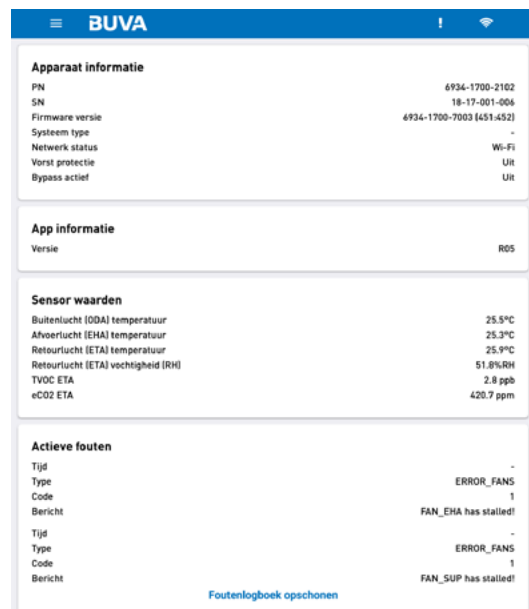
BUVA

!

Apparaat informatie

| | |
|---|---|
| PN | 6934-1700-2102 |
| SN | 18-17-001-006 |
| Firmware versie | 6934-1700-7003 (451:452) |
| Systeem type | - |
| Netwerk status | Wi-Fi |
| Vorst protectie | Uit |
| Bypass actief | Uit |

App informatie

| | |
|---|---|
| Versie | R05 |

Sensor waarden

| | |
|---|---|
| Buitenlucht (ODA) temperatuur | 25.5°C |
| Afvoerlucht (EHA) temperatuur | 25.3°C |
| Retourlucht (ETA) temperatuur | 25.9°C |
| Retourlucht (ETA) vochtigheid (RH) | 51.8%RH |
| TVOC ETA | 2.8 ppb |
| eCO2 ETA | 420.7 ppm |

Actieve fouten

| | |
|---|---|
| Tijd | - |
| Type | ERROR_FANS |
| Code | 1 |
| Bericht | FAN_EHA has stalled! |
| Tijd | - |
| Type | ERROR_FANS |
| Code | 1 |
| Bericht | FAN_SUP has stalled! |

Foutenlogboek opschonen